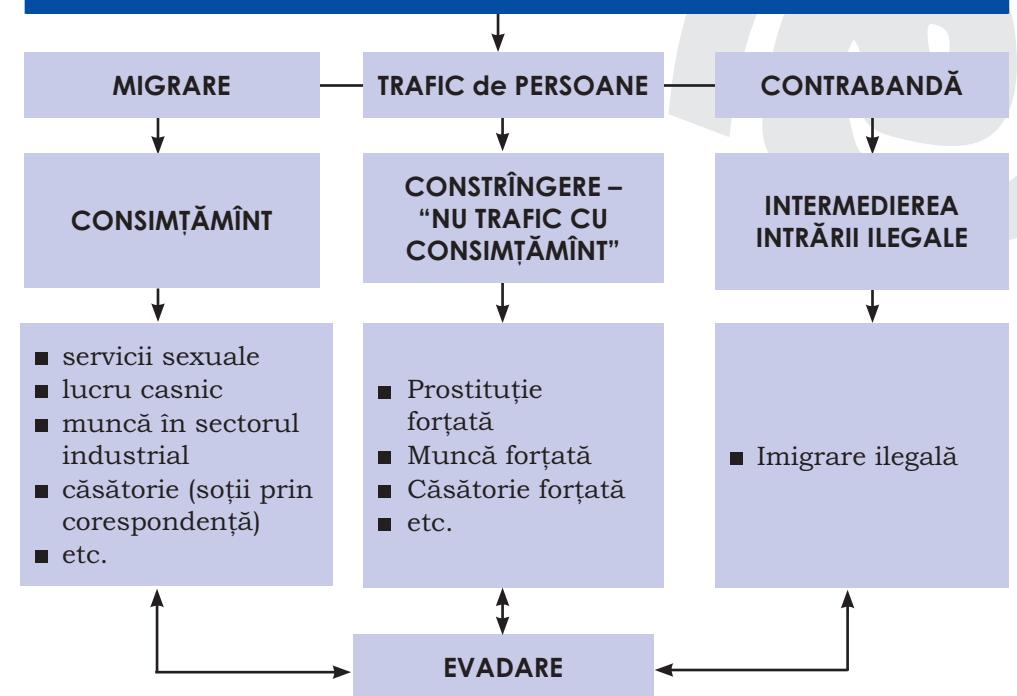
MIGRARE

TRAFIC de PERSOANE

CONTRABANDĂ

CONSIMȚĂMÎNT

CONSTRÎNGERE – “NU TRAFIC CU CONSIMȚĂMÎNT”

INTERMEDIEREA INTRĂRII ILEGALE

- servicii sexuale
- lucru casnic
- muncă în sectorul industrial
- căsătorie (soții prin corespondență)
- etc.

- Prostituție forțată
- Muncă forțată
- Căsătorie forțată
- etc.

- Imigrare ilegală

EVADARE